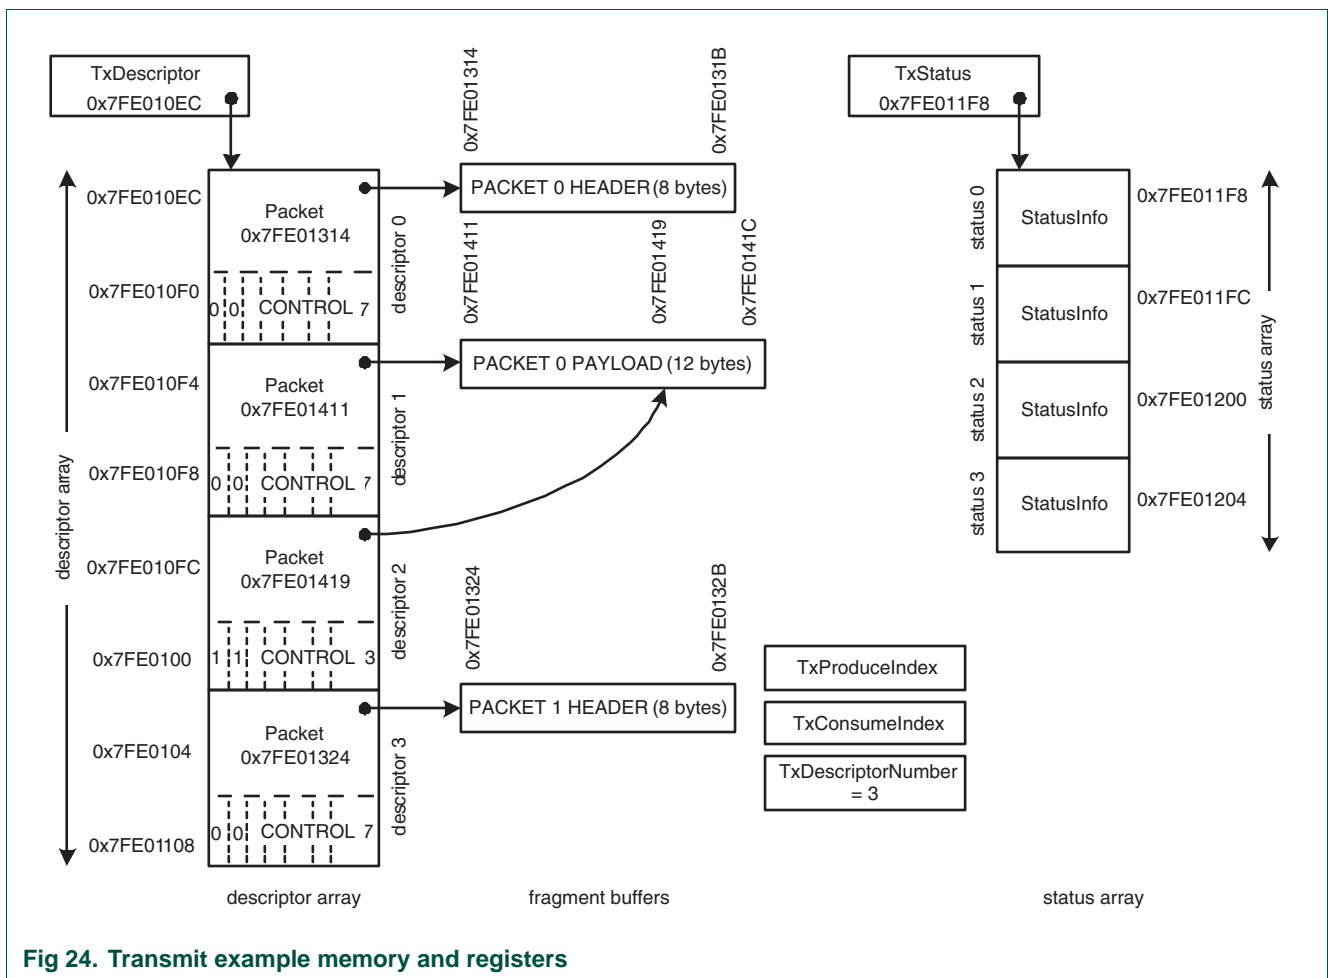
TxDescriptor
0x7FE010EC

0x7FE01314
0x7FE0131B

TxStatus
0x7FE011F8

0x7FE010EC
Packet
0x7FE01314
descriptor 0
PACKET 0 HEADER (8 bytes)
0x7FE01411
0x7FE01419
0x7FE0141C
0x7FE010F0
0 0 CONTROL 7

0x7FE010F4
Packet
0x7FE01411
descriptor 1
PACKET 0 PAYLOAD (12 bytes)
0x7FE010F8
0 0 CONTROL 7

0x7FE010FC
Packet
0x7FE01419
descriptor 2
0x7FE01324
0x7FE0132B
0x7FE0100
1 1 CONTROL 3

0x7FE0104
Packet
0x7FE01324
descriptor 3
PACKET 1 HEADER (8 bytes)
0x7FE01108
0 0 CONTROL 7

descriptor array

status 0
StatusInfo
0x7FE011F8
status 1
StatusInfo
0x7FE011FC
status 2
StatusInfo
0x7FE01200
status 3
StatusInfo
0x7FE01204
status array

TxProduceIndex
TxConsumeIndex
TxDescriptorNumber = 3

descriptor array
fragment buffers
status array

Fig 24. Transmit example memory and registers